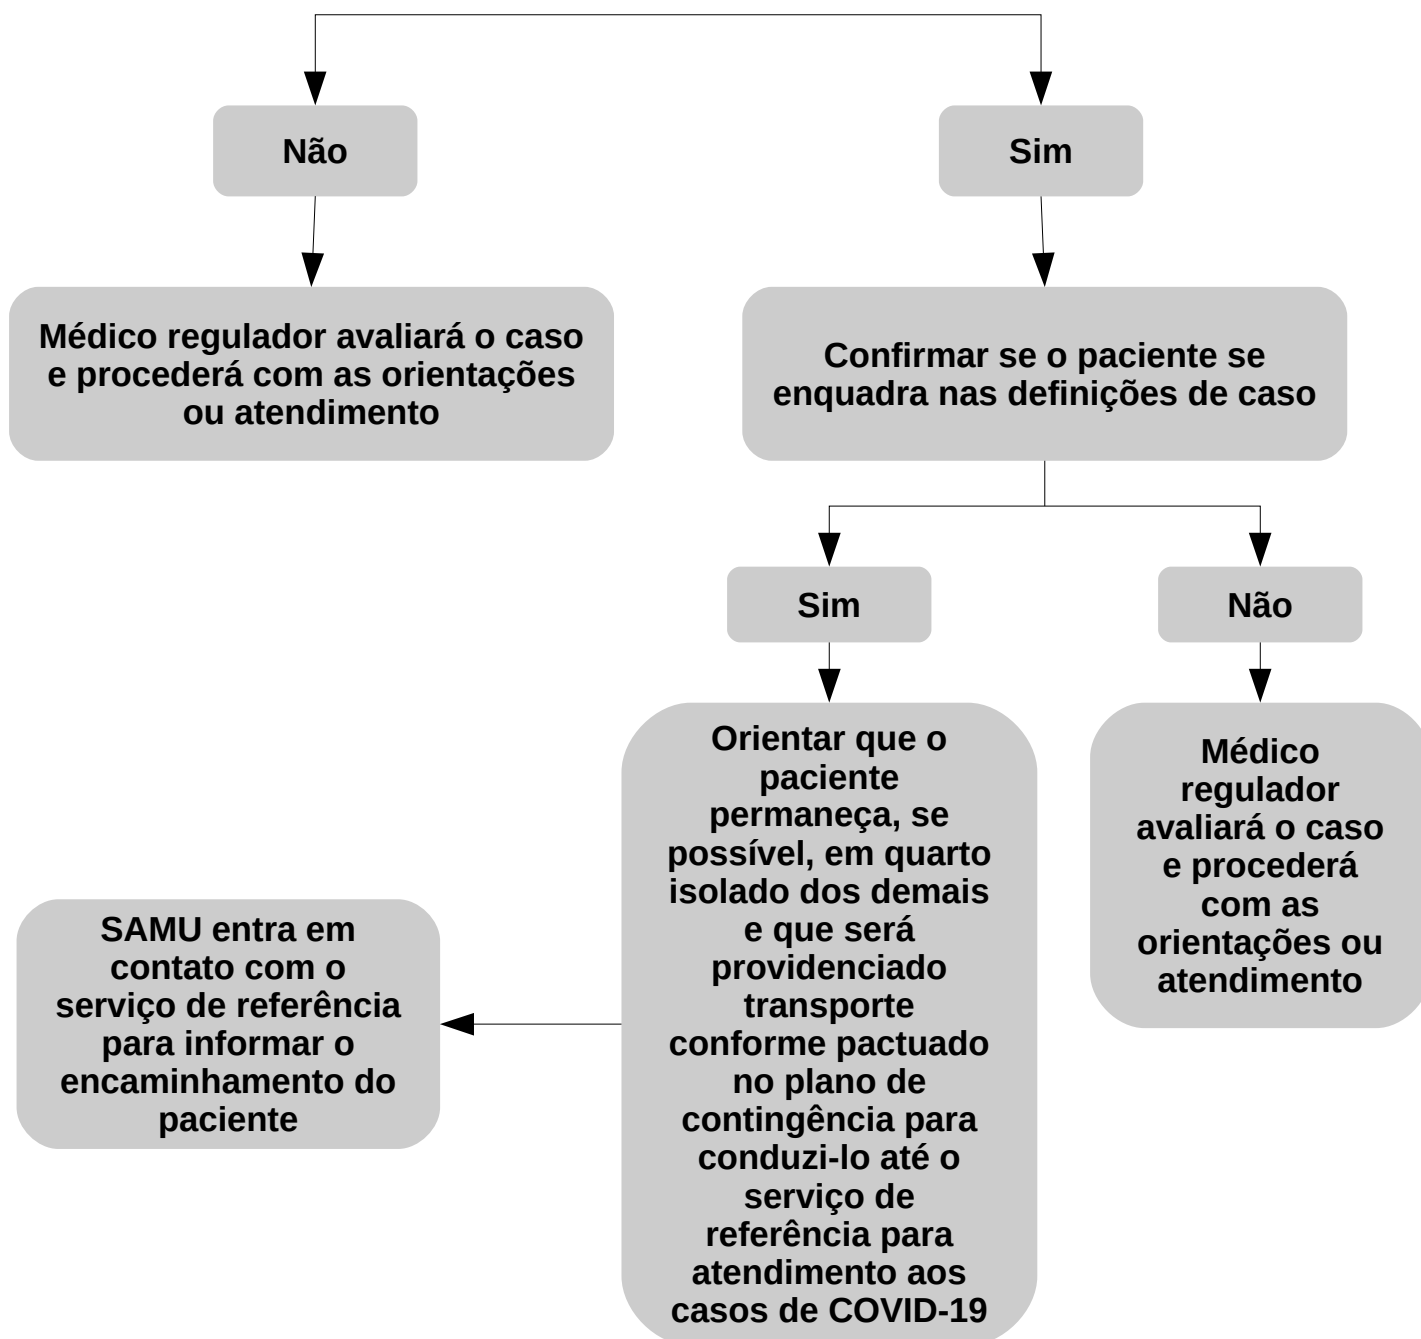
Não

Sim

Médico regulador avaliará o caso e procederá com as orientações ou atendimento

Confirmar se o paciente se enquadra nas definições de caso

Sim

Não

Orientar que o paciente permaneça, se possível, em quarto isolado dos demais e que será providenciado transporte conforme pactuado no plano de contingência para conduzi-lo até o serviço de referência para atendimento aos casos de COVID-19

Médico regulador avaliará o caso e procederá com as orientações ou atendimento

SAMU entra em contato com o serviço de referência para informar o encaminhamento do paciente